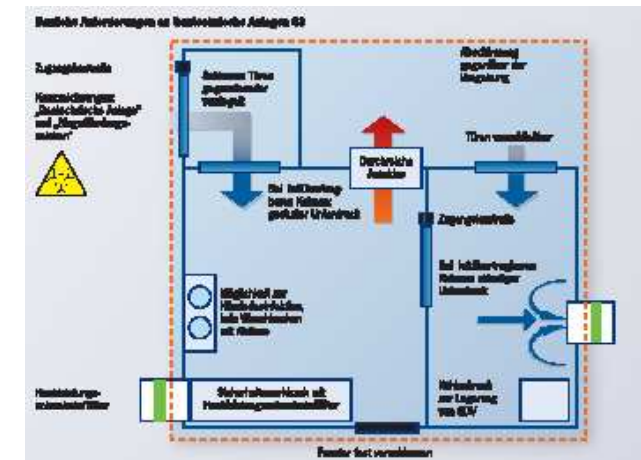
Bauliche Anforderungen an Gentechnische Anlagen S3

Zugangskontrolle

Kennzeichnung: „Gentechnische Anlage" und „Biogefährdungszeichen"

Abdichtung gegenüber der Umgebung

Schleuse: Türen gegeneinander verriegelt

Durchreiche Autoklav

Türen verschließbar

Bei luftführenden Kaskaden Unterdruck

Zugangskontrolle

Bei luftführenden Kaskaden ständiger Unterdruck

Möglichkeit zur Händedesinfektion, kein Waschbecken mit Abfluss

Schwebstofffilter

Sicherheitswerkbank mit Hochleistungsschwebstofffilter

Kühlschrank zur Lagerung von GVO

Fenster fest verschlossen